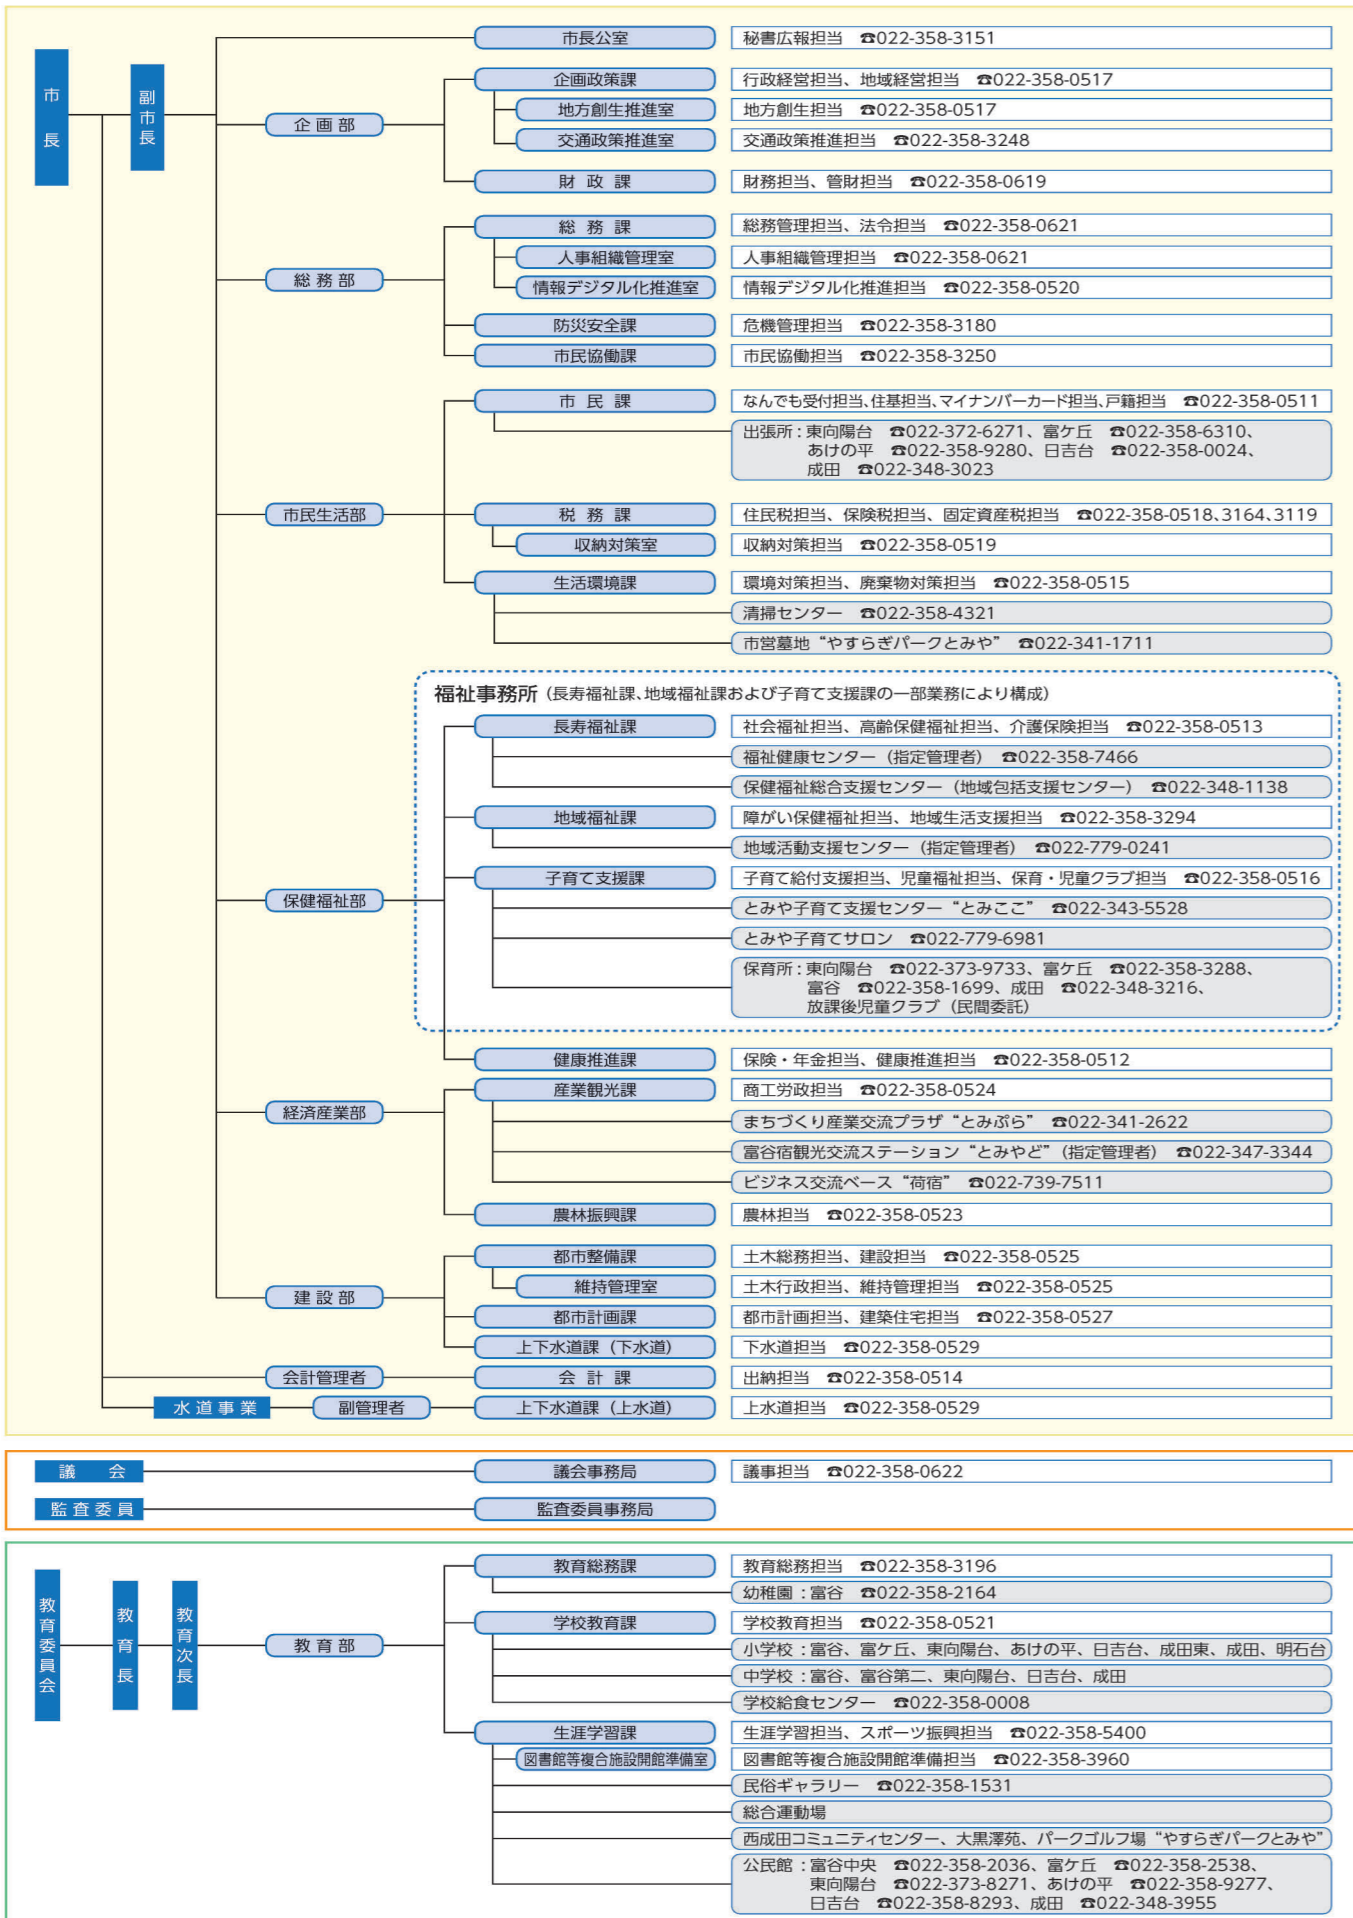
市長

副市長

市長公室 | 秘書広報担当 ☎022-358-3151

企画部
企画政策課 | 行政経営担当、地域経営担当 ☎022-358-0517
地方創生推進室 | 地方創生担当 ☎022-358-0517
交通政策推進室 | 交通政策推進担当 ☎022-358-3248
財政課 | 財務担当、管財担当 ☎022-358-0619

総務部
総務課 | 総務管理担当、法令担当 ☎022-358-0621
人事組織管理室 | 人事組織管理担当 ☎022-358-0621
情報デジタル化推進室 | 情報デジタル化推進担当 ☎022-358-0520
防災安全課 | 危機管理担当 ☎022-358-3180
市民協働課 | 市民協働担当 ☎022-358-3250

市民生活部
市民課 | なんでも受付担当、住基担当、マイナンバーカード担当、戸籍担当 ☎022-358-0511
出張所：東向陽台 ☎022-372-6271、富ケ丘 ☎022-358-6310、あけの平 ☎022-358-9280、日吉台 ☎022-358-0024、成田 ☎022-348-3023
税務課 | 住民税担当、保険税担当、固定資産税担当 ☎022-358-0518、3164、3119
収納対策室 | 収納対策担当 ☎022-358-0519
生活環境課 | 環境対策担当、廃棄物対策担当 ☎022-358-0515
清掃センター ☎022-358-4321
市営墓地“やすらぎパークとみや” ☎022-341-1711

保健福祉部
福祉事務所（長寿福祉課、地域福祉課および子育て支援課の一部業務により構成）
長寿福祉課 | 社会福祉担当、高齢保健福祉担当、介護保険担当 ☎022-358-0513
福祉健康センター（指定管理者） ☎022-358-7466
保健福祉総合支援センター（地域包括支援センター） ☎022-348-1138
地域福祉課 | 障がい保健福祉担当、地域生活支援担当 ☎022-358-3294
地域活動支援センター（指定管理者） ☎022-779-0241
子育て支援課 | 子育て給付支援担当、児童福祉担当、保育・児童クラブ担当 ☎022-358-0516
とみや子育て支援センター“とみここ” ☎022-343-5528
とみや子育てサロン ☎022-779-6981
保育所：東向陽台 ☎022-373-9733、富ケ丘 ☎022-358-3288、富谷 ☎022-358-1699、成田 ☎022-348-3216、放課後児童クラブ（民間委託）
健康推進課 | 保険・年金担当、健康推進担当 ☎022-358-0512

経済産業部
産業観光課 | 商工労政担当 ☎022-358-0524
まちづくり産業交流プラザ“とみぷら” ☎022-341-2622
富谷宿観光交流ステーション“とみやど”（指定管理者） ☎022-347-3344
ビジネス交流ベース“荷宿” ☎022-739-7511
農林振興課 | 農林担当 ☎022-358-0523

建設部
都市整備課 | 土木総務担当、建設担当 ☎022-358-0525
維持管理室 | 土木行政担当、維持管理担当 ☎022-358-0525
都市計画課 | 都市計画担当、建築住宅担当 ☎022-358-0527
上下水道課（下水道） | 下水道担当 ☎022-358-0529

会計管理者
会計課 | 出納担当 ☎022-358-0514

水道事業
副管理者
上下水道課（上水道） | 上水道担当 ☎022-358-0529

議会
議会事務局 | 議事担当 ☎022-358-0622
監査委員
監査委員事務局

教育委員会
教育長
教育次長
教育部
教育総務課 | 教育総務担当 ☎022-358-3196
幼稚園：富谷 ☎022-358-2164
学校教育課 | 学校教育担当 ☎022-358-0521
小学校：富谷、富ケ丘、東向陽台、あけの平、日吉台、成田東、成田、明石台
中学校：富谷、富谷第二、東向陽台、日吉台、成田
学校給食センター ☎022-358-0008
生涯学習課 | 生涯学習担当、スポーツ振興担当 ☎022-358-5400
図書館等複合施設開館準備室 | 図書館等複合施設開館準備担当 ☎022-358-3960
民俗ギャラリー ☎022-358-1531
総合運動場
西成田コミュニティセンター、大黒澤苑、パークゴルフ場“やすらぎパークとみや”
公民館：富谷中央 ☎022-358-2036、富ケ丘 ☎022-358-2538、東向陽台 ☎022-373-8271、あけの平 ☎022-358-9277、日吉台 ☎022-358-8293、成田 ☎022-348-3955